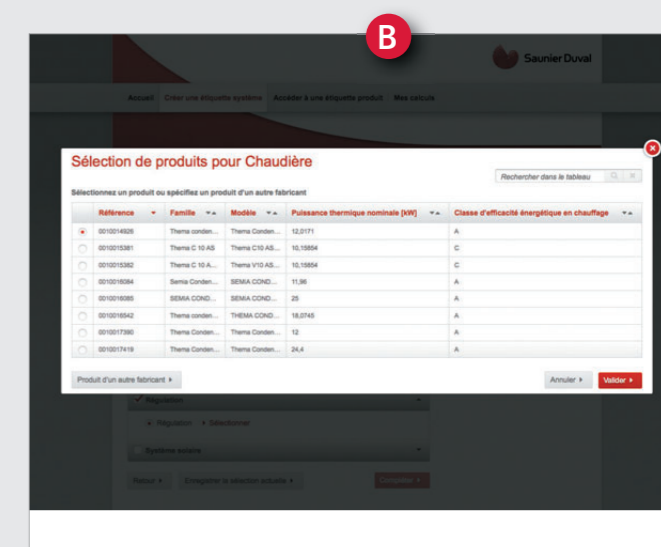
B

Saunier Duval

Accueil | Créer une étiquette système | Accéder à une étiquette produit | Mes calculs

Sélection de produits pour Chaudière

Recherchez dans le tableau

Sélectionnez un produit ou spécifiez un produit d'un autre fabricant

| | Référence | Famille | Modèle | Puissance thermique nominale [kW] | Classe d'efficacité énergétique en chauffage |
|---|---|---|---|---|---|
| | 0010014926 | Thema conden... | Thema Conden... | 12,0171 | A |
| | 0010015381 | Thema C 10 AS | Thema C10 AS... | 10,15854 | C |
| | 0010015382 | Thema C 10 A... | Thema V10 AS... | 10,15854 | C |
| | 0010016084 | Semia Conden... | SEMIA COND... | 11,96 | A |
| | 0010016085 | SEMIA COND... | SEMIA COND... | 25 | A |
| | 0010016542 | Thema conden... | THEMA COND... | 18,0745 | A |
| | 0010017390 | Thema Conden... | Thema Conden... | 12 | A |
| | 0010017419 | Thema Conden... | Thema Conden... | 24,4 | A |

Produit d'un autre fabricant ▸

Annuler ▸

Valider ▸

Régulation

Régulation ▸ Sélectionner

Système solaire

Retour ▸

Enregistrer la sélection actuelle ▸

Compléter ▸